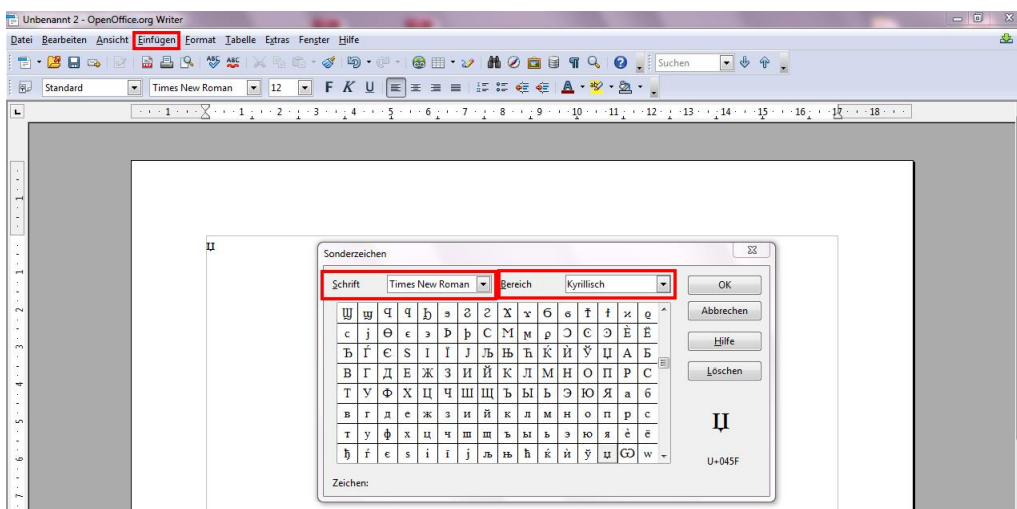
Unbenannt 2 - OpenOffice.org Writer

Datei Bearbeiten Ansicht Einfügen Format Tabelle Extras Fenster Hilfe

Suchen

Standard Times New Roman 12

1 2 3 4 5 6 7 8 9 10 11 12 13 14 15 16 17 18

џ

Sonderzeichen

Schrift Times New Roman Bereich Kyrillisch

| Ꙍ | ꙍ | Ҹ | ҹ | Ђ | э | Ȝ | ȝ | Ҳ | ҳ | Ϭ | ϭ | Ϯ | ϯ | ӿ | ϱ |
|---|---|---|---|---|---|---|---|---|---|---|---|---|---|---|---|
| с | ј | Ѳ | є | э | Þ | þ | С | М | м | ϱ | Ͻ | Є | Э | Ѐ | Ё |
| Ђ | Ѓ | Є | Ѕ | І | Ї | Ј | Љ | Њ | Ћ | Ќ | Ѝ | Ў | Џ | А | Б |
| В | Г | Д | Е | Ж | З | И | Й | К | Л | М | Н | О | П | Р | С |
| Т | У | Ф | Х | Ц | Ч | Ш | Щ | Ъ | Ы | Ь | Э | Ю | Я | а | б |
| в | г | д | е | ж | з | и | й | к | л | м | н | о | п | р | с |
| т | у | ф | х | ц | ч | ш | щ | ъ | ы | ь | э | ю | я | ѐ | ё |
| ђ | ѓ | є | ѕ | і | ї | ј | љ | њ | ќ | ѝ | ў | џ | Ѡ | ѡ | |

OK
Abbrechen
Hilfe
Löschen

Џ

U+045F

Zeichen: